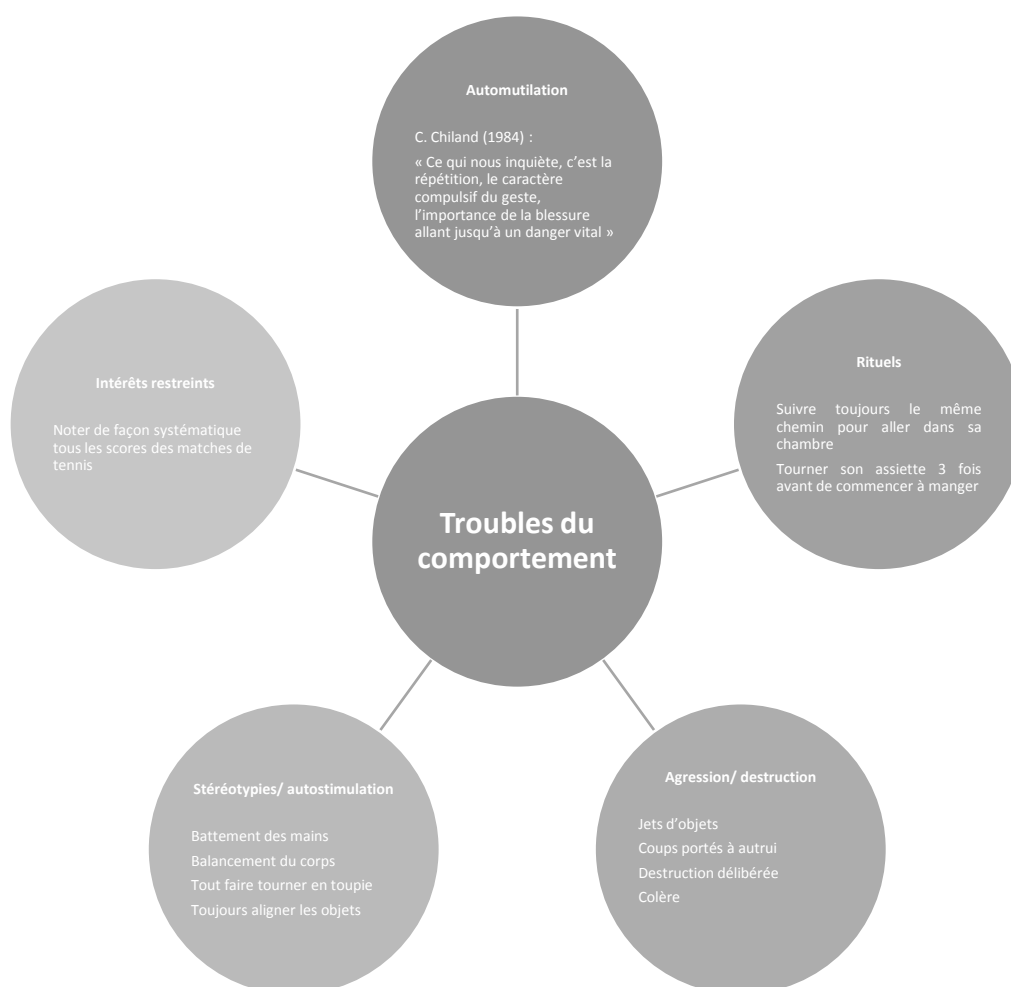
Automutilation

C. Chiland (1984) :

« Ce qui nous inquiète, c'est la répétition, le caractère compulsif du geste, l'importance de la blessure allant jusqu'à un danger vital »

Intérêts restreints

Noter de façon systématique tous les scores des matches de tennis

Rituels

Suivre toujours le même chemin pour aller dans sa chambre

Tourner son assiette 3 fois avant de commencer à manger

Troubles du comportement

Stéréotypies/ autostimulation

Battement des mains

Balancement du corps

Tout faire tourner en toupie

Toujours aligner les objets

Agression/ destruction

Jets d'objets

Coups portés à autrui

Destruction délibérée

Colère